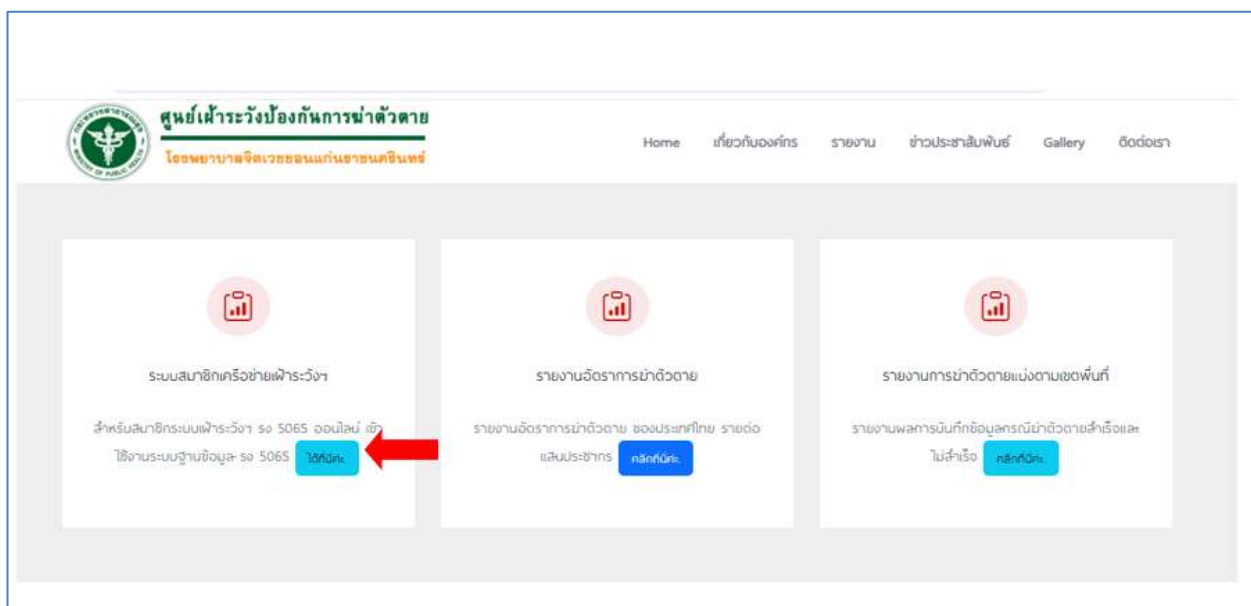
ศูนย์เฝ้าระวังป้องกันการฆ่าตัวตาย
โรงพยาบาลจิตเวชขอนแก่นราชนครินทร์

Home เกี่ยวกับองค์กร รายงาน ข่าวประชาสัมพันธ์ Gallery ติดต่อเรา

ระบบสมาชิกเครือข่ายเฝ้าระวังฯ

สำหรับสมาชิกระบบเฝ้าระวังฯ รง 506S ออนไลน์ เข้าใช้งานระบบฐานข้อมูล รง 506S ได้ที่นี่ค่ะ

รายงานอัตราการฆ่าตัวตาย

รายงานอัตราการฆ่าตัวตาย ของประเทศไทย รายต่อแสนประชากร คลิกที่นี่ค่ะ

รายงานการฆ่าตัวตายแบ่งตามเขตพื้นที่

รายงานผลการบันทึกข้อมูลกรณีฆ่าตัวตายสำเร็จและไม่สำเร็จ คลิกที่นี่ค่ะ